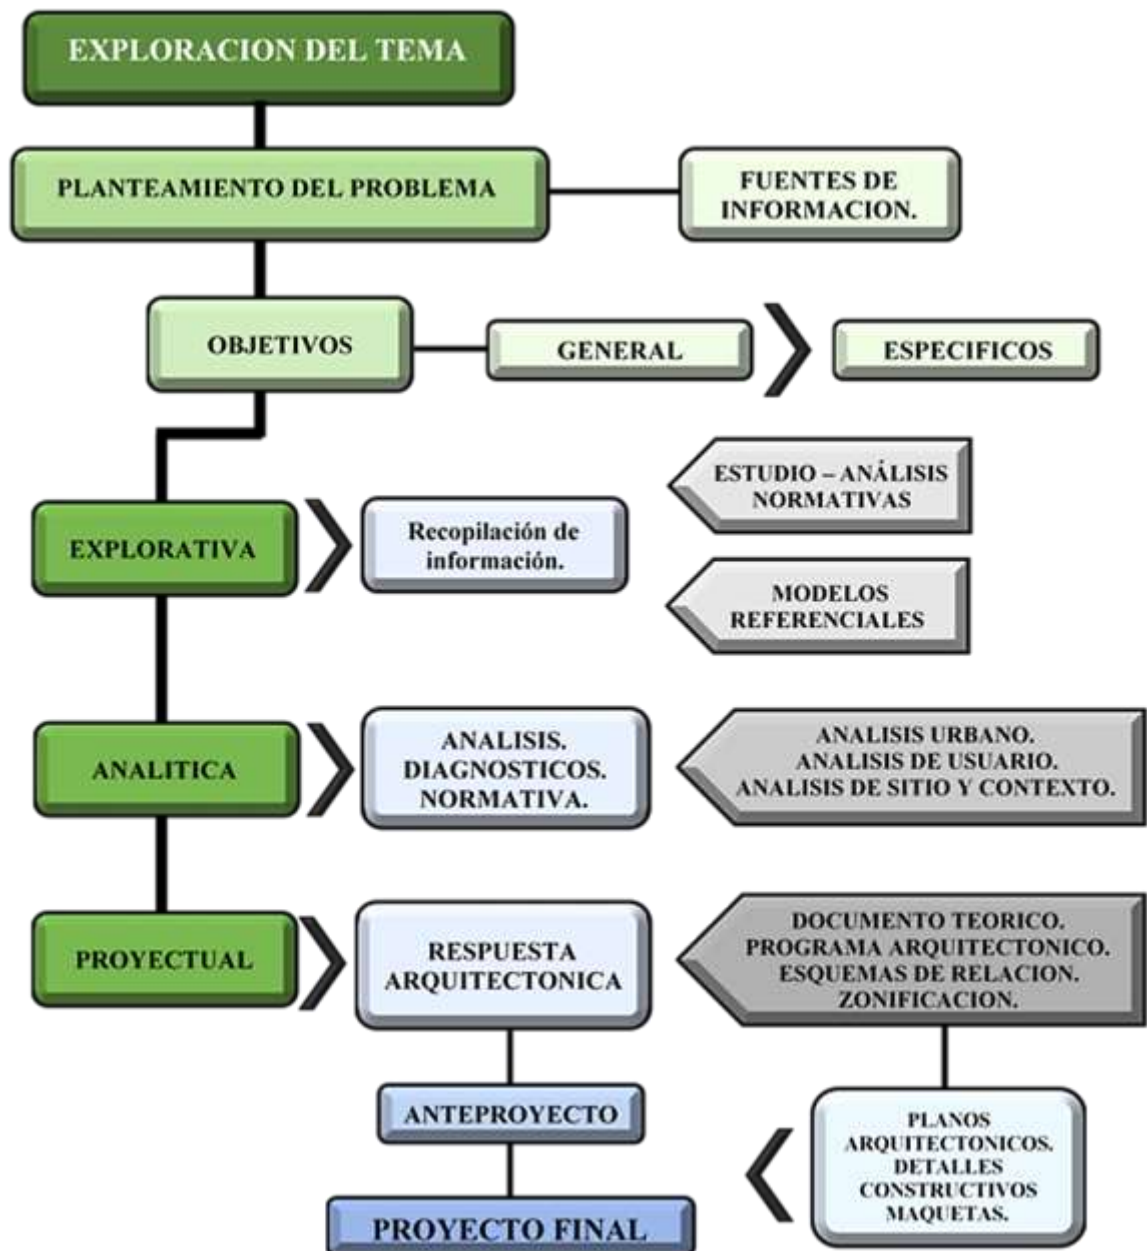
EXPLORACION DEL TEMA

PLANTEAMIENTO DEL PROBLEMA

FUENTES DE INFORMACION.

OBJETIVOS

GENERAL

ESPECIFICOS

ESTUDIO – ANÁLISIS NORMATIVAS

EXPLORATIVA

Recopilación de información.

MODELOS REFERENCIALES

ANALITICA

ANALISIS. DIAGNOSTICOS. NORMATIVA.

ANALISIS URBANO. ANALISIS DE USUARIO. ANALISIS DE SITIO Y CONTEXTO.

PROYECTUAL

RESPUESTA ARQUITECTONICA

DOCUMENTO TEORICO. PROGRAMA ARQUITECTONICO. ESQUEMAS DE RELACION. ZONIFICACION.

ANTEPROYECTO

PLANOS ARQUITECTONICOS. DETALLES CONSTRUCTIVOS MAQUETAS.

PROYECTO FINAL